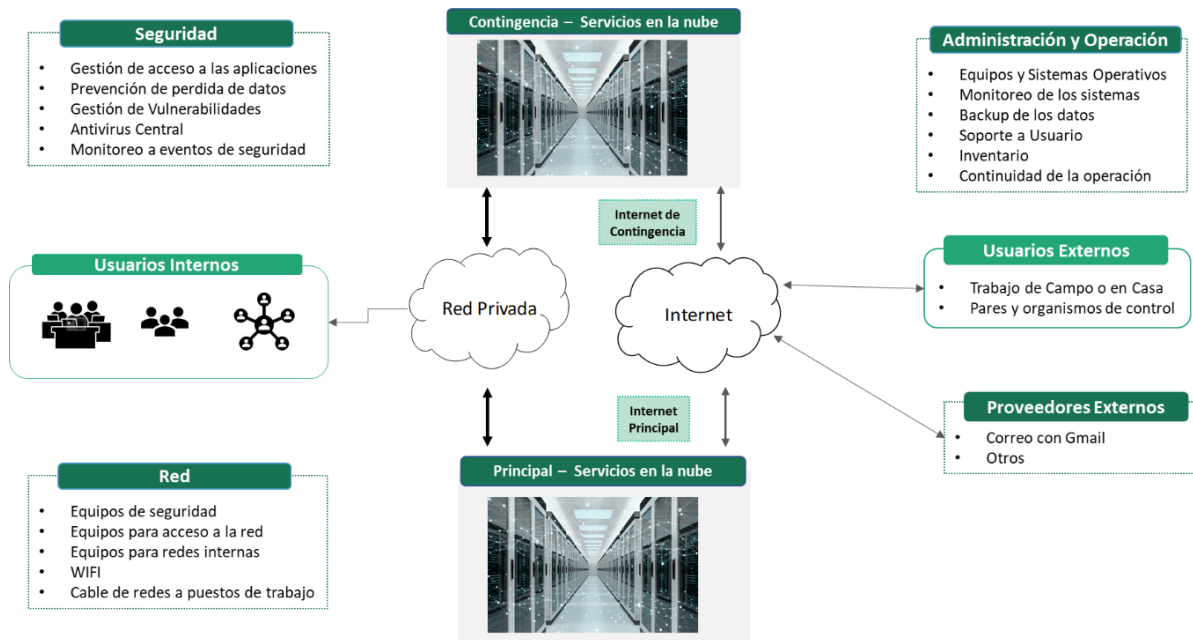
Seguridad
- Gestión de acceso a las aplicaciones
- Prevención de perdida de datos
- Gestión de Vulnerabilidades
- Antivirus Central
- Monitoreo a eventos de seguridad

Contingencia – Servicios en la nube

Administración y Operación
- Equipos y Sistemas Operativos
- Monitoreo de los sistemas
- Backup de los datos
- Soporte a Usuario
- Inventario
- Continuidad de la operación

Internet de Contingencia

Usuarios Internos

Red Privada

Internet

Usuarios Externos
- Trabajo de Campo o en Casa
- Pares y organismos de control

Internet Principal

Proveedores Externos
- Correo con Gmail
- Otros

Red
- Equipos de seguridad
- Equipos para acceso a la red
- Equipos para redes internas
- WIFI
- Cable de redes a puestos de trabajo

Principal – Servicios en la nube